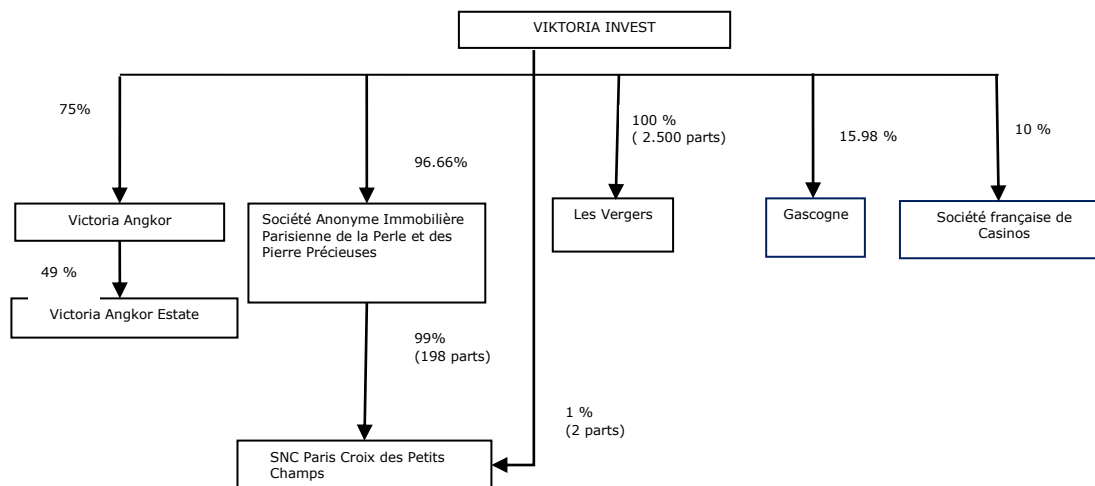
VIKTORIA INVEST

75%

96.66%

100 %
( 2.500 parts)

15.98 %

10 %

Victoria Angkor

Société Anonyme Immobilière Parisienne de la Perle et des Pierre Précieuses

Les Vergers

Gascogne

Société française de Casinos

49 %

Victoria Angkor Estate

99%
(198 parts)

1 %
(2 parts)

SNC Paris Croix des Petits Champs